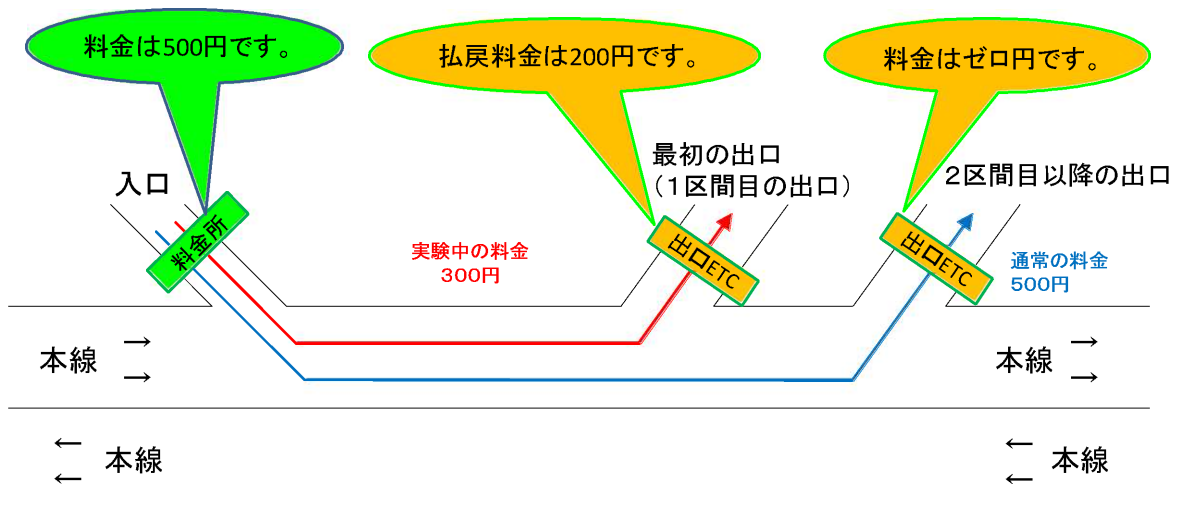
料金は500円です。

払戻料金は200円です。

料金はゼロ円です。

入口

料金所

最初の出口
（1区間目の出口）

2区間目以降の出口

実験中の料金
300円

出口ETC

出口ETC

通常の料金
500円

本線 →
→

本線 →
→

← 本線
←

← 本線
←